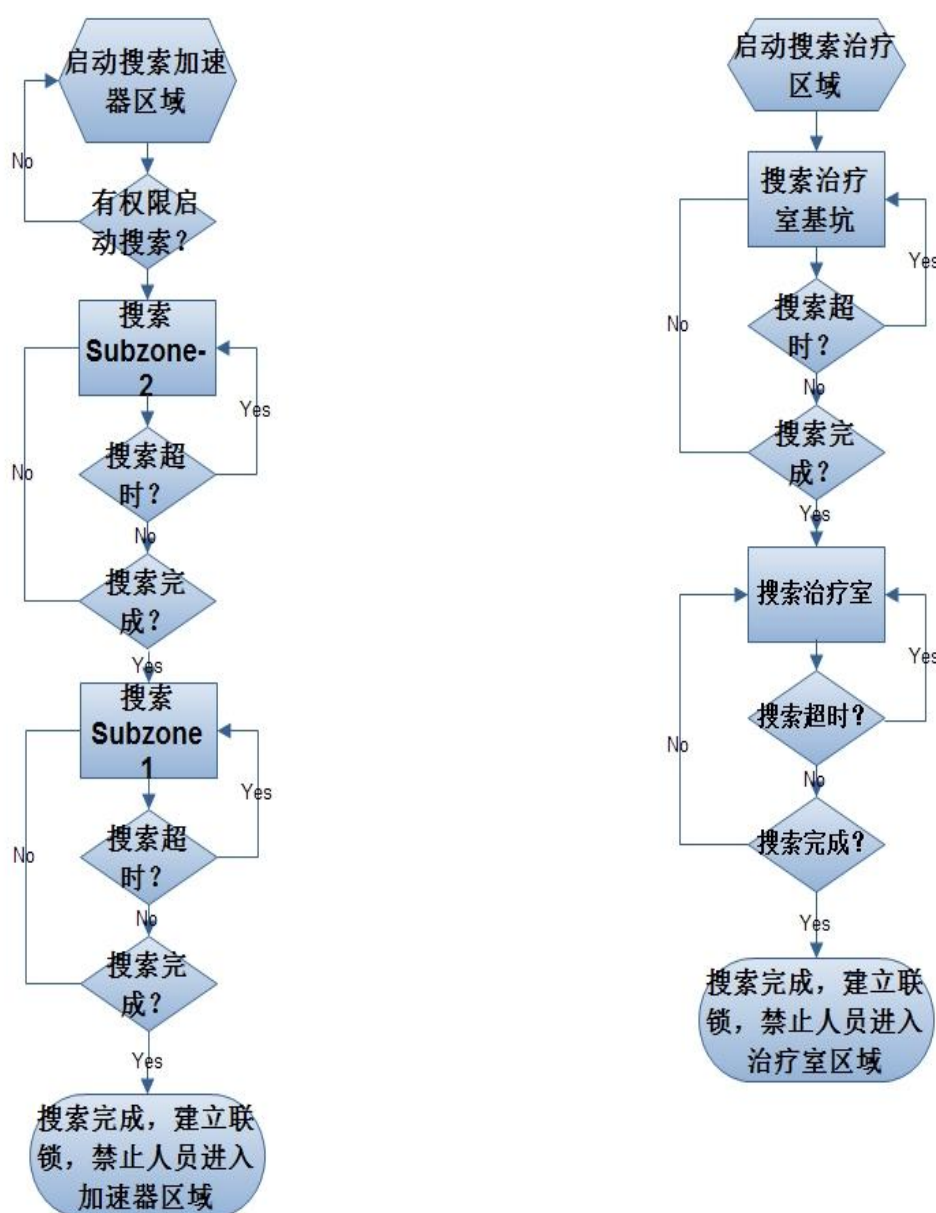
启动搜索加速器区域

No

有权限启动搜索?

搜索 Subzone-2

Yes

No

搜索超时?

No

搜索完成?

Yes

搜索 Subzone 1

Yes

No

搜索超时?

No

搜索完成?

Yes

搜索完成，建立联锁，禁止人员进入加速器区域

启动搜索治疗区域

搜索治疗室基坑

Yes

No

搜索超时?

No

搜索完成?

Yes

搜索治疗室

Yes

No

搜索超时?

No

搜索完成?

Yes

搜索完成，建立联锁，禁止人员进入治疗室区域